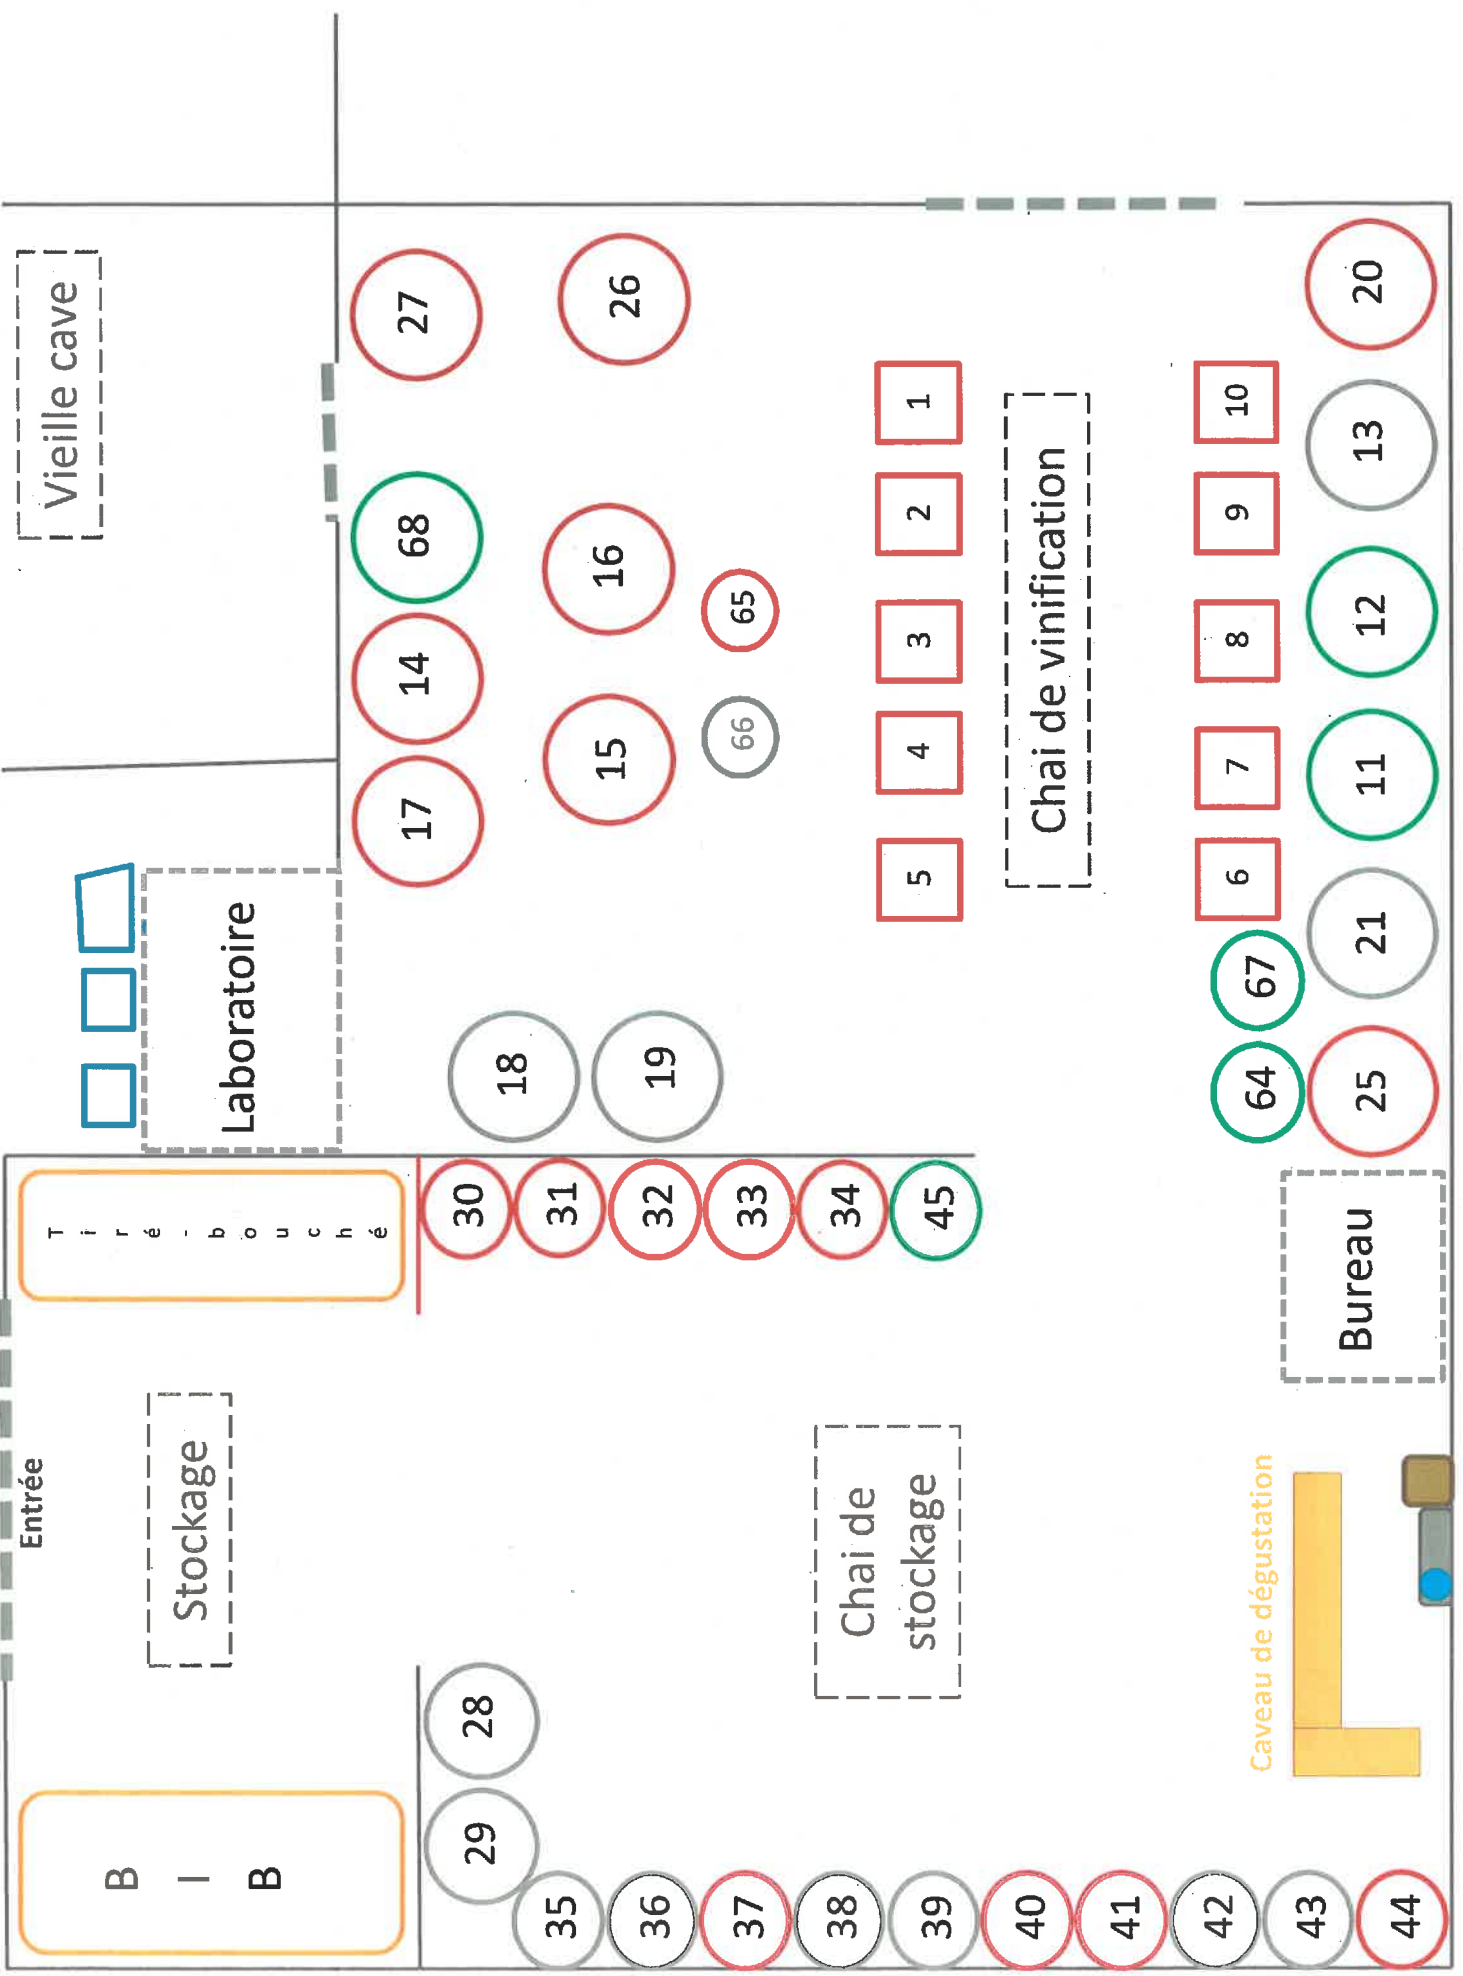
Vieille cave

27
26
20
1
10
13
2
9
68
16
65
12
3
8
14
4
7
11
15
66
17
5
6
21
Chai de vinification

Laboratoire

18
19
67
64
25

Tiré-bouché
30
31
32
33
34
45

Bureau

Entrée

Stockage

Chai de stockage

Caveau de dégustation

28
29

B-I-B

35
36
37
38
39
40
41
42
43
44